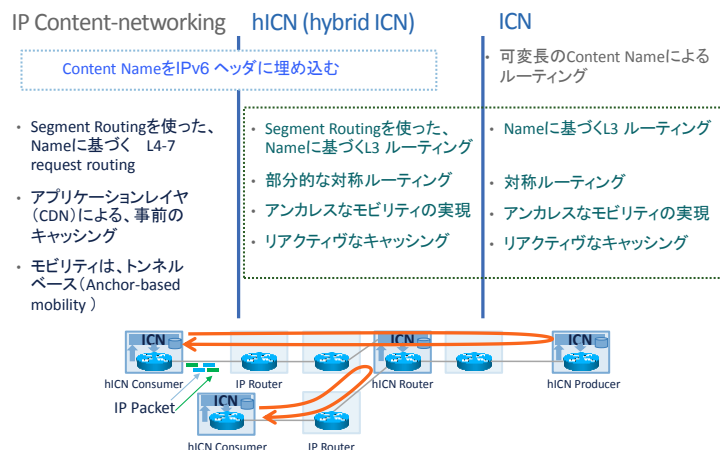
IP Content-networking

hICN (hybrid ICN)

ICN

• 可変長のContent Nameによるルーティング

Content NameをIPv6 ヘッダに埋め込む

• Segment Routingを使った、Nameに基づく L4-7 request routing

• アプリケーションレイヤ(CDN)による、事前のキャッシング

• モビリティは、トンネルベース(Anchor-based mobility )

• Segment Routingを使った、Nameに基づくL3 ルーティング

• 部分的な対称ルーティング

• アンカレスなモビリティの実現

• リアクティヴなキャッシング

• Nameに基づくL3 ルーティング

• 対称ルーティング

• アンカレスなモビリティの実現

• リアクティヴなキャッシング

ICN
hICN Consumer

IP Router

ICN
hICN Router

ICN
hICN Producer

IP Packet

ICN
hICN Consumer

IP Router